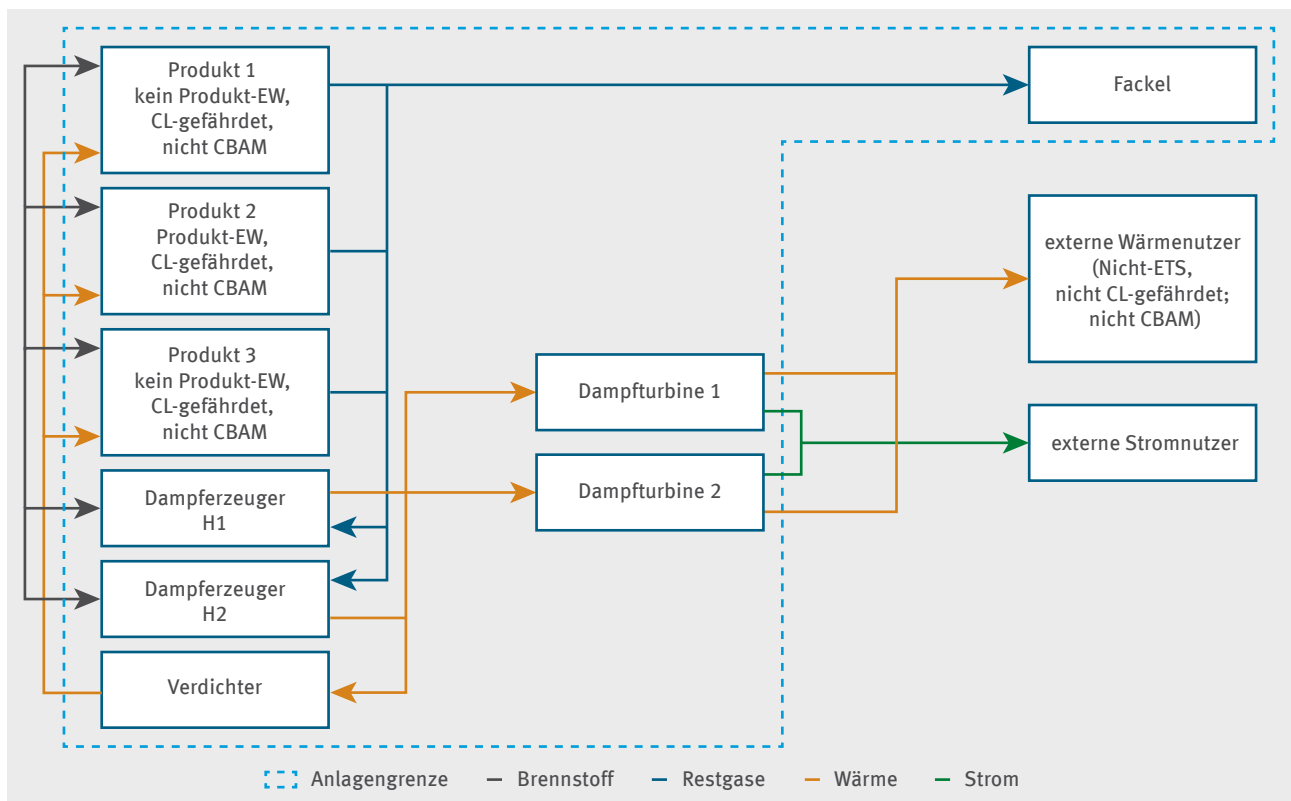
Produkt 1
kein Produkt-EW,
CL-gefährdet,
nicht CBAM

Fackel

Produkt 2
Produkt-EW,
CL-gefährdet,
nicht CBAM

externe Wärmenutzer
(Nicht-ETS,
nicht CL-gefährdet;
nicht CBAM)

Produkt 3
kein Produkt-EW,
CL-gefährdet,
nicht CBAM

Dampfturbine 1

externe Stromnutzer

Dampferzeuger
H1

Dampfturbine 2

Dampferzeuger
H2

Verdichter

Anlagengrenze — Brennstoff — Restgase — Wärme — Strom